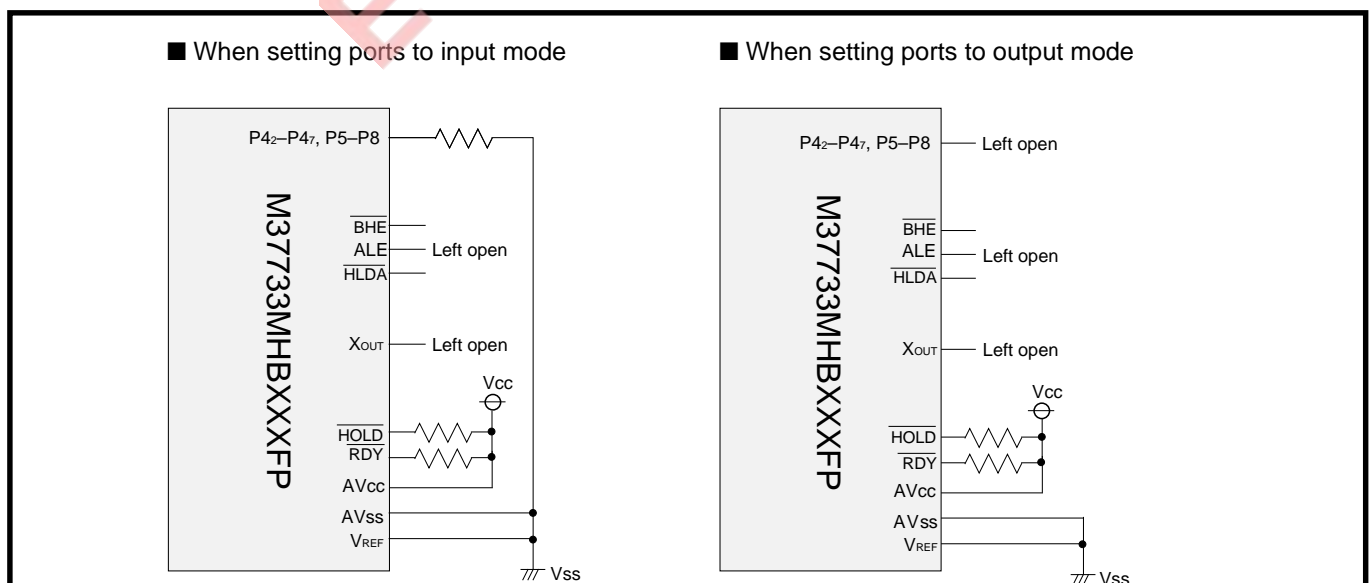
■ When setting ports to input mode

$P4_2$–$P4_7$, P5–P8

M37733MHBXXXFP

$\overline{BHE}$
ALE
$\overline{HLDA}$
Left open

$X_{OUT}$
Left open

Vcc

$\overline{HOLD}$
$\overline{RDY}$
AVcc
AVss
$V_{REF}$

Vss

■ When setting ports to output mode

$P4_2$–$P4_7$, P5–P8
Left open

M37733MHBXXXFP

$\overline{BHE}$
ALE
$\overline{HLDA}$
Left open

$X_{OUT}$
Left open

Vcc

$\overline{HOLD}$
$\overline{RDY}$
AVcc
AVss
$V_{REF}$

Vss